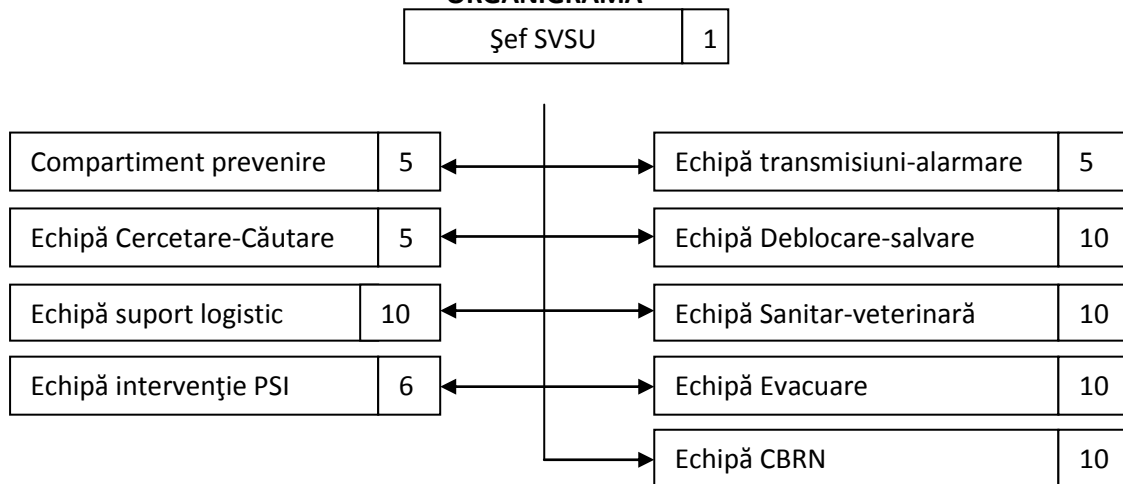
ORGANIGRAMA

Şef SVSU 1

Compartiment prevenire 5

Echipă transmisiuni-alarmare 5

Echipă Cercetare-Căutare 5

Echipă Deblocare-salvare 10

Echipă suport logistic 10

Echipă Sanitar-veterinară 10

Echipă intervenţie PSI 6

Echipă Evacuare 10

Echipă CBRN 10